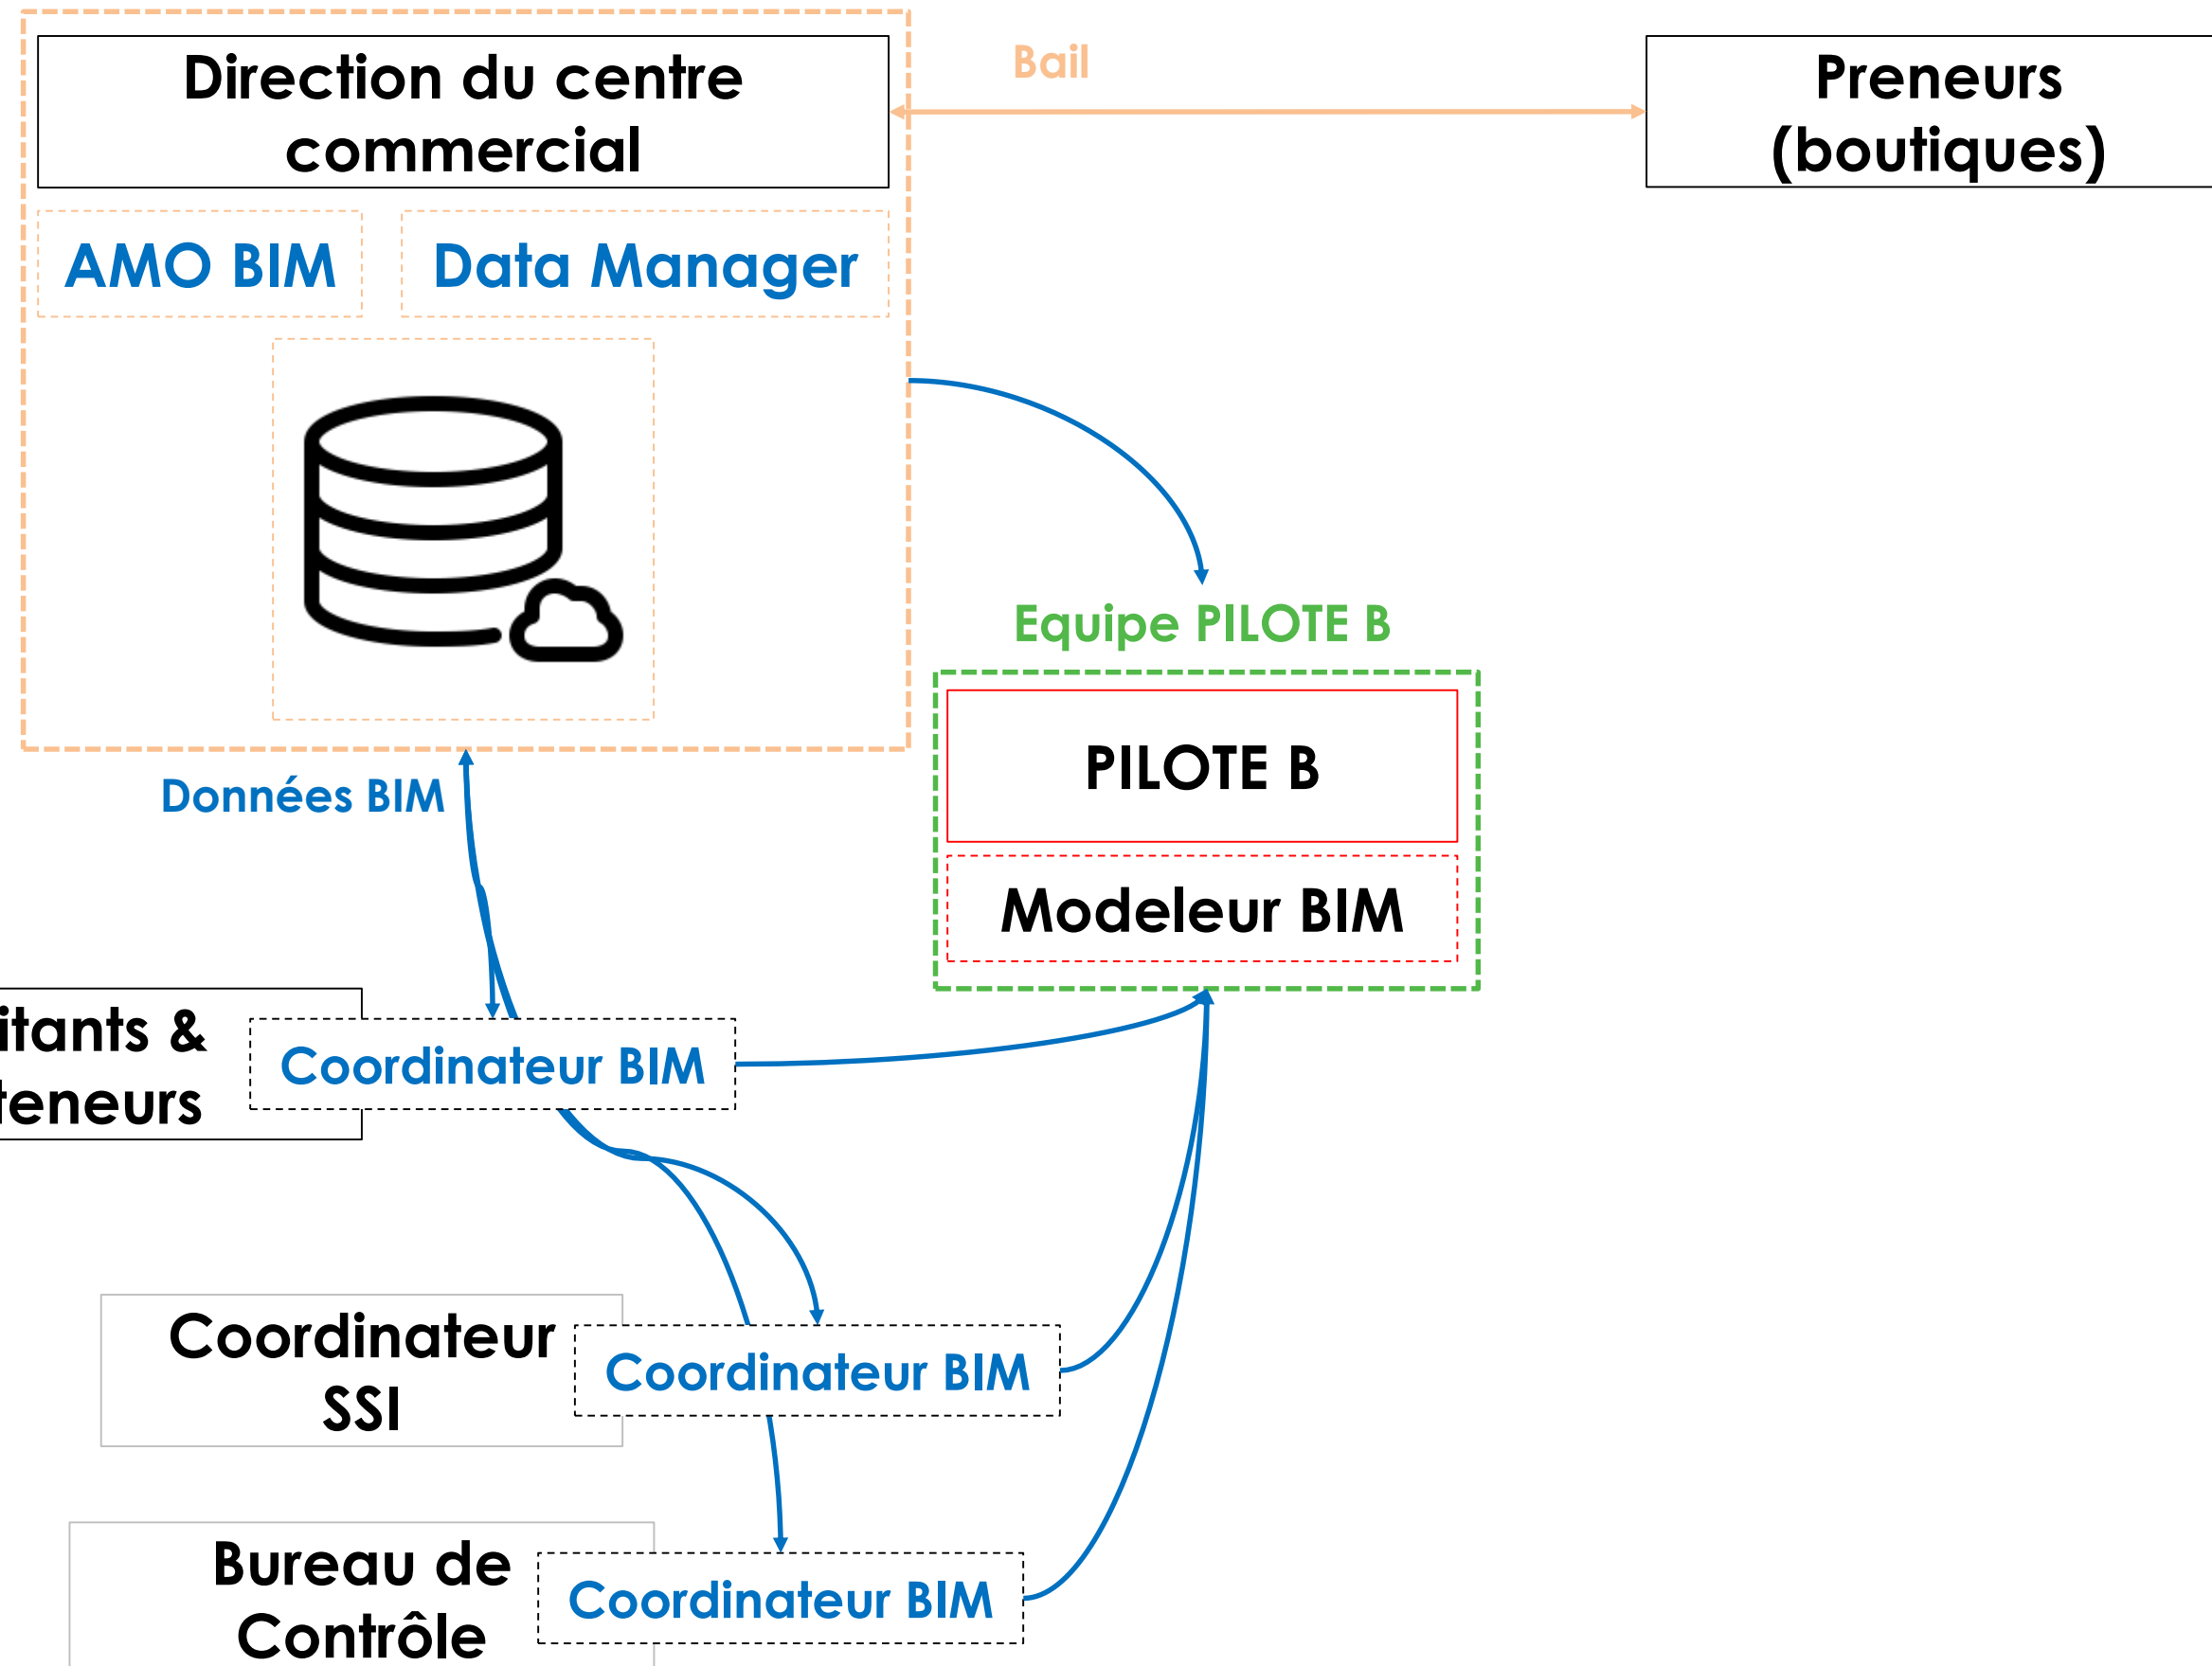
Direction du centre commercial

Bail

Preneurs (boutiques)

AMO BIM

Data Manager

Equipe PILOTE B

PILOTE B

Modeleur BIM

Données BIM

itants & teneurs

Coordinateur BIM

Coordinateur SSI

Coordinateur BIM

Bureau de Contrôle

Coordinateur BIM